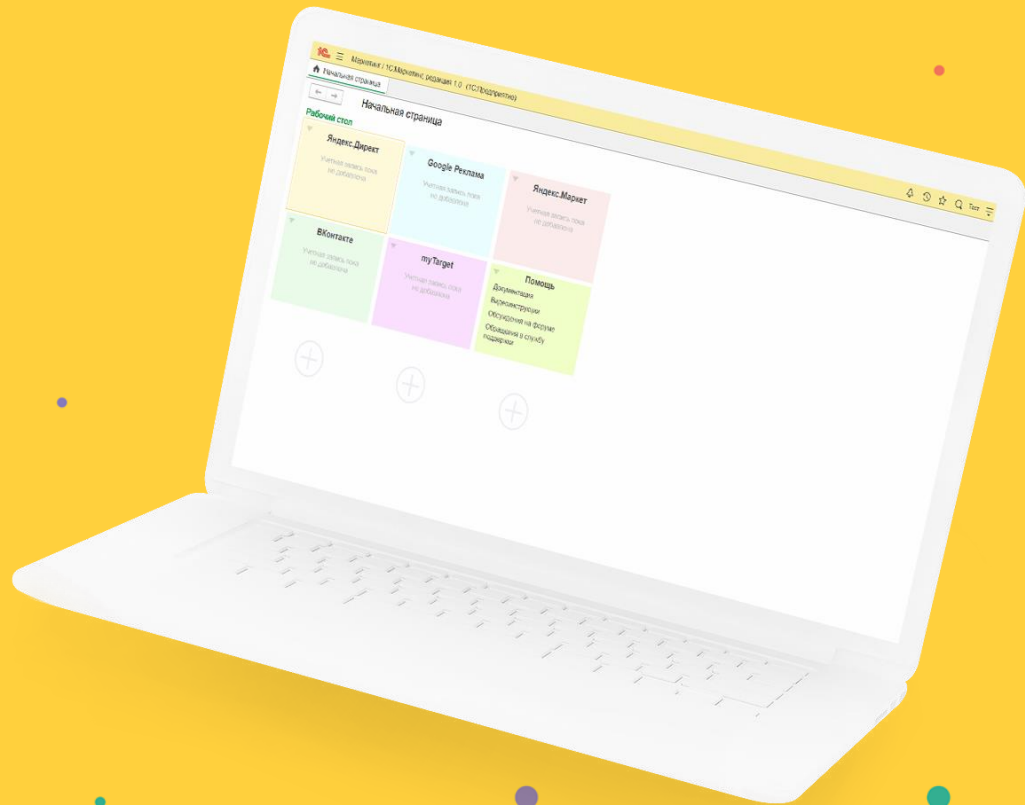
1С Маркетинг / 1С:Маркетинг, редакция 1.0 (1С:Предприятие)

Начальная страница

Начальная страница

Рабочий стол

Яндекс.Директ

Учетная запись пока не добавлена

Google Реклама

Учетная запись пока не добавлена

Яндекс.Маркет

Учетная запись пока не добавлена

ВКонтакте

Учетная запись пока не добавлена

myTarget

Учетная запись пока не добавлена

Помощь

Документация

Видеоинструкции

Обсуждения на форуме

Обращения в службу поддержки

Тест